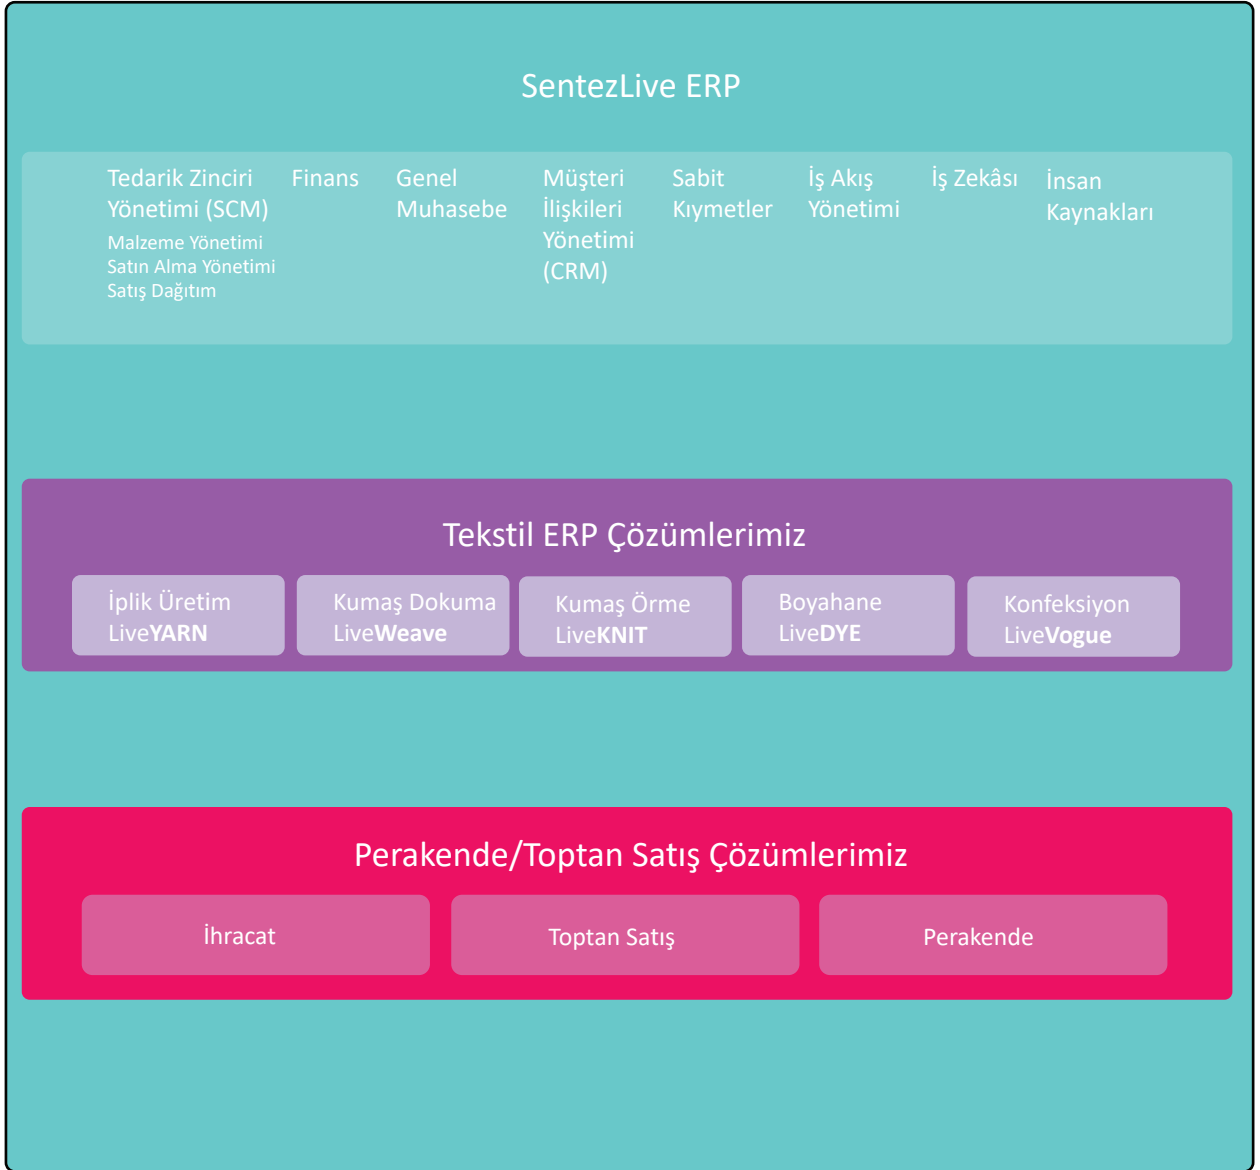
SentezLive ERP

Tedarik Zinciri Yönetimi (SCM)
Malzeme Yönetimi
Satın Alma Yönetimi
Satış Dağıtım

Finans

Genel Muhasebe

Müşteri İlişkileri Yönetimi (CRM)

Sabit Kıymetler

İş Akış Yönetimi

İş Zekâsı

İnsan Kaynakları

Tekstil ERP Çözümlerimiz

İplik Üretim
Live**YARN**

Kumaş Dokuma
Live**Weave**

Kumaş Örme
Live**KNIT**

Boyahane
Live**DYE**

Konfeksiyon
Live**Vogue**

Perakende/Toptan Satış Çözümlerimiz

İhracat

Toptan Satış

Perakende